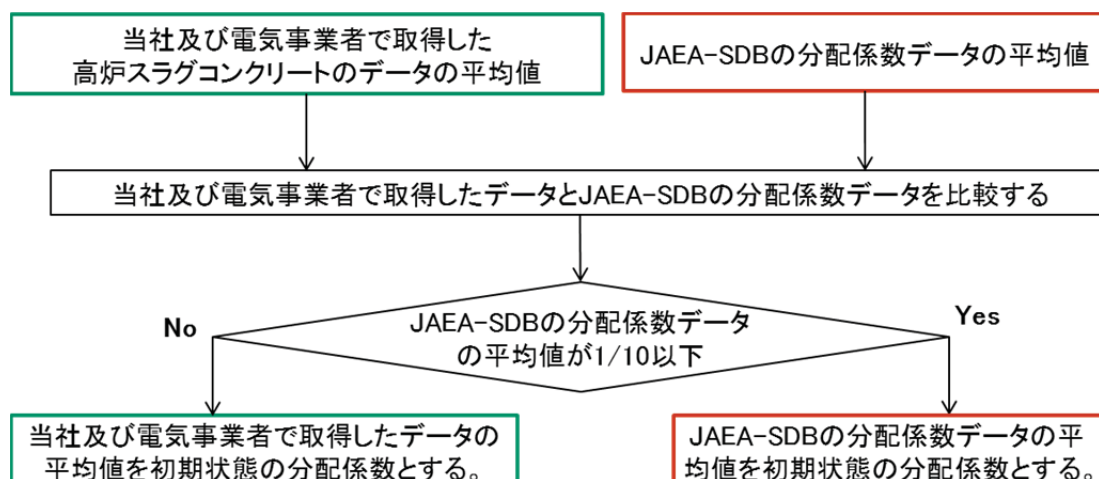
当社及び電気事業者で取得した高炉スラグコンクリートのデータの平均値

JAEA-SDBの分配係数データの平均値

当社及び電気事業者で取得したデータとJAEA-SDBの分配係数データを比較する

JAEA-SDBの分配係数データの平均値が1/10以下

No

Yes

当社及び電気事業者で取得したデータの平均値を初期状態の分配係数とする。

JAEA-SDBの分配係数データの平均値を初期状態の分配係数とする。